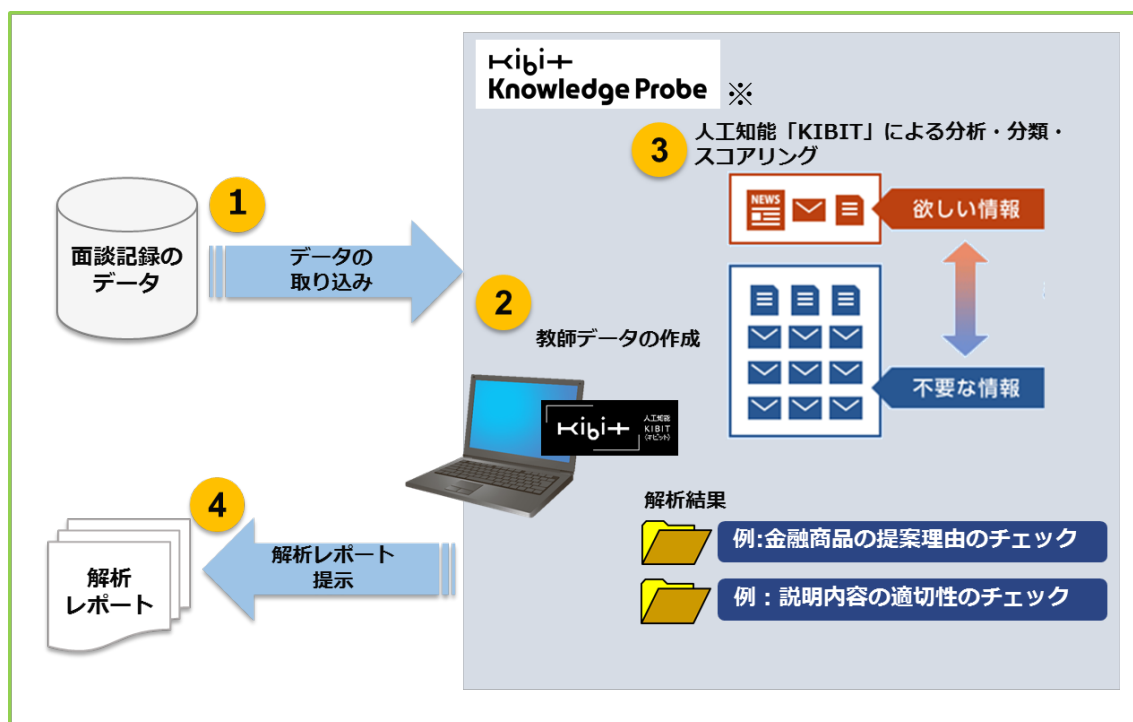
KIBIT
Knowledge Probe
※

1
面談記録のデータ
データの取り込み

2
教師データの作成

3
人工知能「KIBIT」による分析・分類・スコアリング

NEWS
欲しい情報
不要な情報

KIBIT
人工知能
KIBIT
(キビット)

解析結果
例:金融商品の提案理由のチェック
例：説明内容の適切性のチェック

4
解析レポート提示
解析レポート